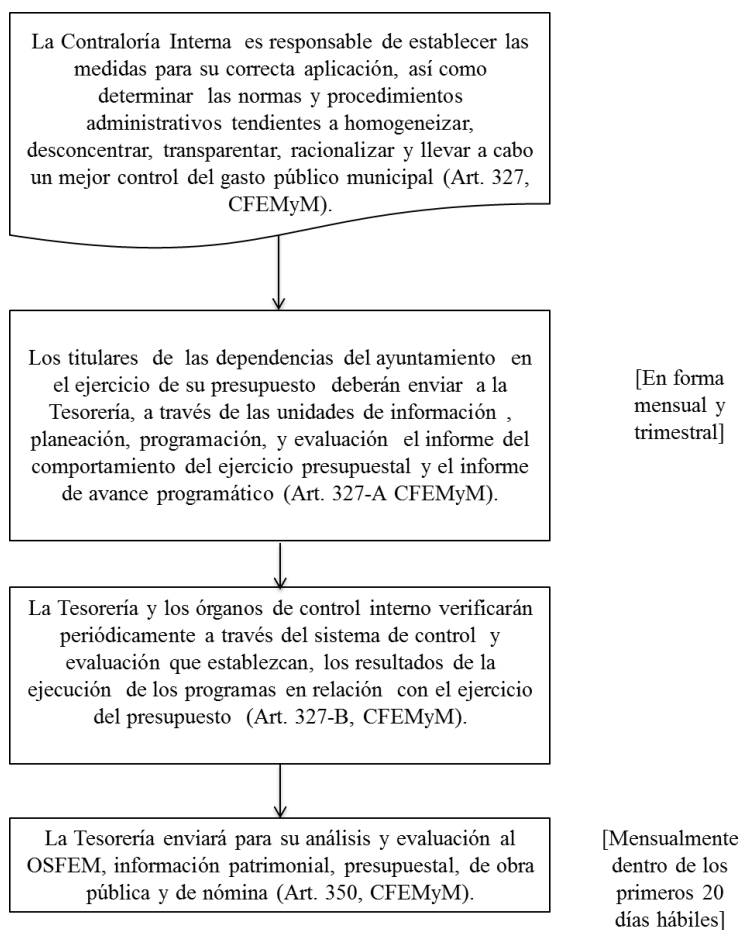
La Contraloría Interna es responsable de establecer las medidas para su correcta aplicación, así como determinar las normas y procedimientos administrativos tendientes a homogeneizar, desconcentrar, transparentar, racionalizar y llevar a cabo un mejor control del gasto público municipal (Art. 327, CFEMyM).

Los titulares de las dependencias del ayuntamiento en el ejercicio de su presupuesto deberán enviar a la Tesorería, a través de las unidades de información , planeación, programación, y evaluación el informe del comportamiento del ejercicio presupuestal y el informe de avance programático (Art. 327-A CFEMyM).

[En forma mensual y trimestral]

La Tesorería y los órganos de control interno verificarán periódicamente a través del sistema de control y evaluación que establezcan, los resultados de la ejecución de los programas en relación con el ejercicio del presupuesto (Art. 327-B, CFEMyM).

La Tesorería enviará para su análisis y evaluación al OSFEM, información patrimonial, presupuestal, de obra pública y de nómina (Art. 350, CFEMyM).

[Mensualmente dentro de los primeros 20 días hábiles]